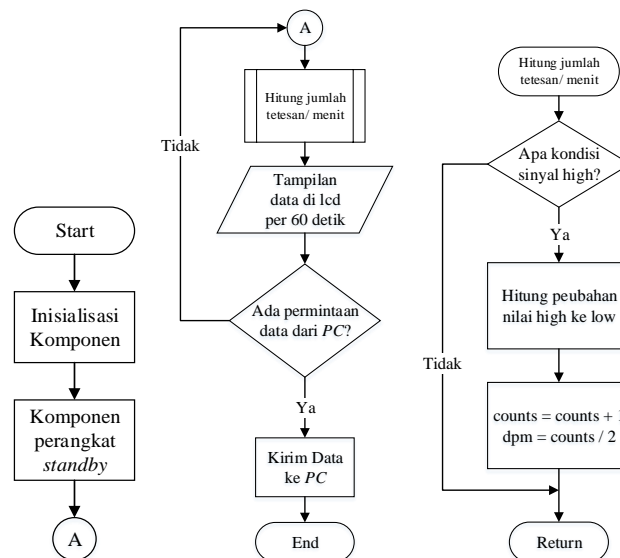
Start

Inisialisasi Komponen

Komponen perangkat *standby*

A

A

Hitung jumlah tetesan/ menit

Tampilan data di lcd per 60 detik

Tidak

Ada permintaan data dari *PC*?

Ya

Kirim Data ke *PC*

End

Hitung jumlah tetesan/ menit

Apa kondisi sinyal high?

Ya

Hitung peubahan nilai high ke low

Tidak

counts = counts + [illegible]
dpm = counts / 2

Return